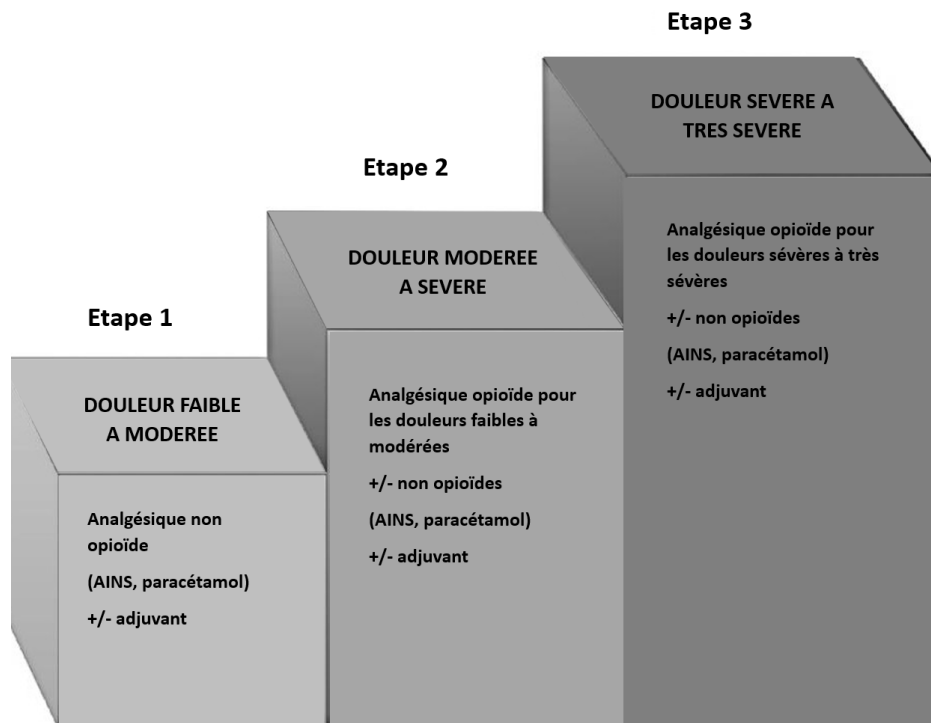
Etape 1

DOULEUR FAIBLE A MODEREE

Analgésique non opioïde

(AINS, paracétamol)

+/- adjuvant

Etape 2

DOULEUR MODEREE A SEVERE

Analgésique opioïde pour les douleurs faibles à modérées

+/- non opioïdes

(AINS, paracétamol)

+/- adjuvant

Etape 3

DOULEUR SEVERE A TRES SEVERE

Analgésique opioïde pour les douleurs sévères à très sévères

+/- non opioïdes

(AINS, paracétamol)

+/- adjuvant